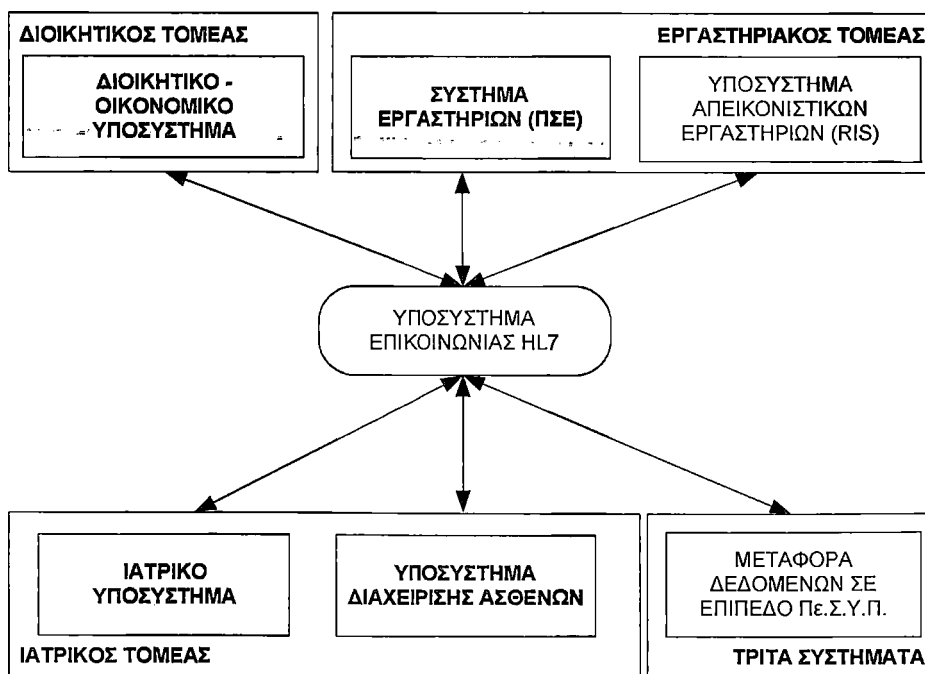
ΔΙΟΙΚΗΤΙΚΟΣ ΤΟΜΕΑΣ

ΔΙΟΙΚΗΤΙΚΟ - ΟΙΚΟΝΟΜΙΚΟ ΥΠΟΣΥΣΤΗΜΑ

ΕΡΓΑΣΤΗΡΙΑΚΟΣ ΤΟΜΕΑΣ

ΣΥΣΤΗΜΑ ΕΡΓΑΣΤΗΡΙΩΝ (ΠΣΕ)

ΥΠΟΣΥΣΤΗΜΑ ΑΠΕΙΚΟΝΙΣΤΙΚΩΝ ΕΡΓΑΣΤΗΡΙΩΝ (RIS)

ΥΠΟΣΥΣΤΗΜΑ ΕΠΙΚΟΙΝΩΝΙΑΣ HL7

ΙΑΤΡΙΚΟ ΥΠΟΣΥΣΤΗΜΑ

ΥΠΟΣΥΣΤΗΜΑ ΔΙΑΧΕΙΡΙΣΗΣ ΑΣΘΕΝΩΝ

ΙΑΤΡΙΚΟΣ ΤΟΜΕΑΣ

ΜΕΤΑΦΟΡΑ ΔΕΔΟΜΕΝΩΝ ΣΕ ΕΠΙΠΕΔΟ Πε.Σ.Υ.Π.

ΤΡΙΤΑ ΣΥΣΤΗΜΑΤΑ